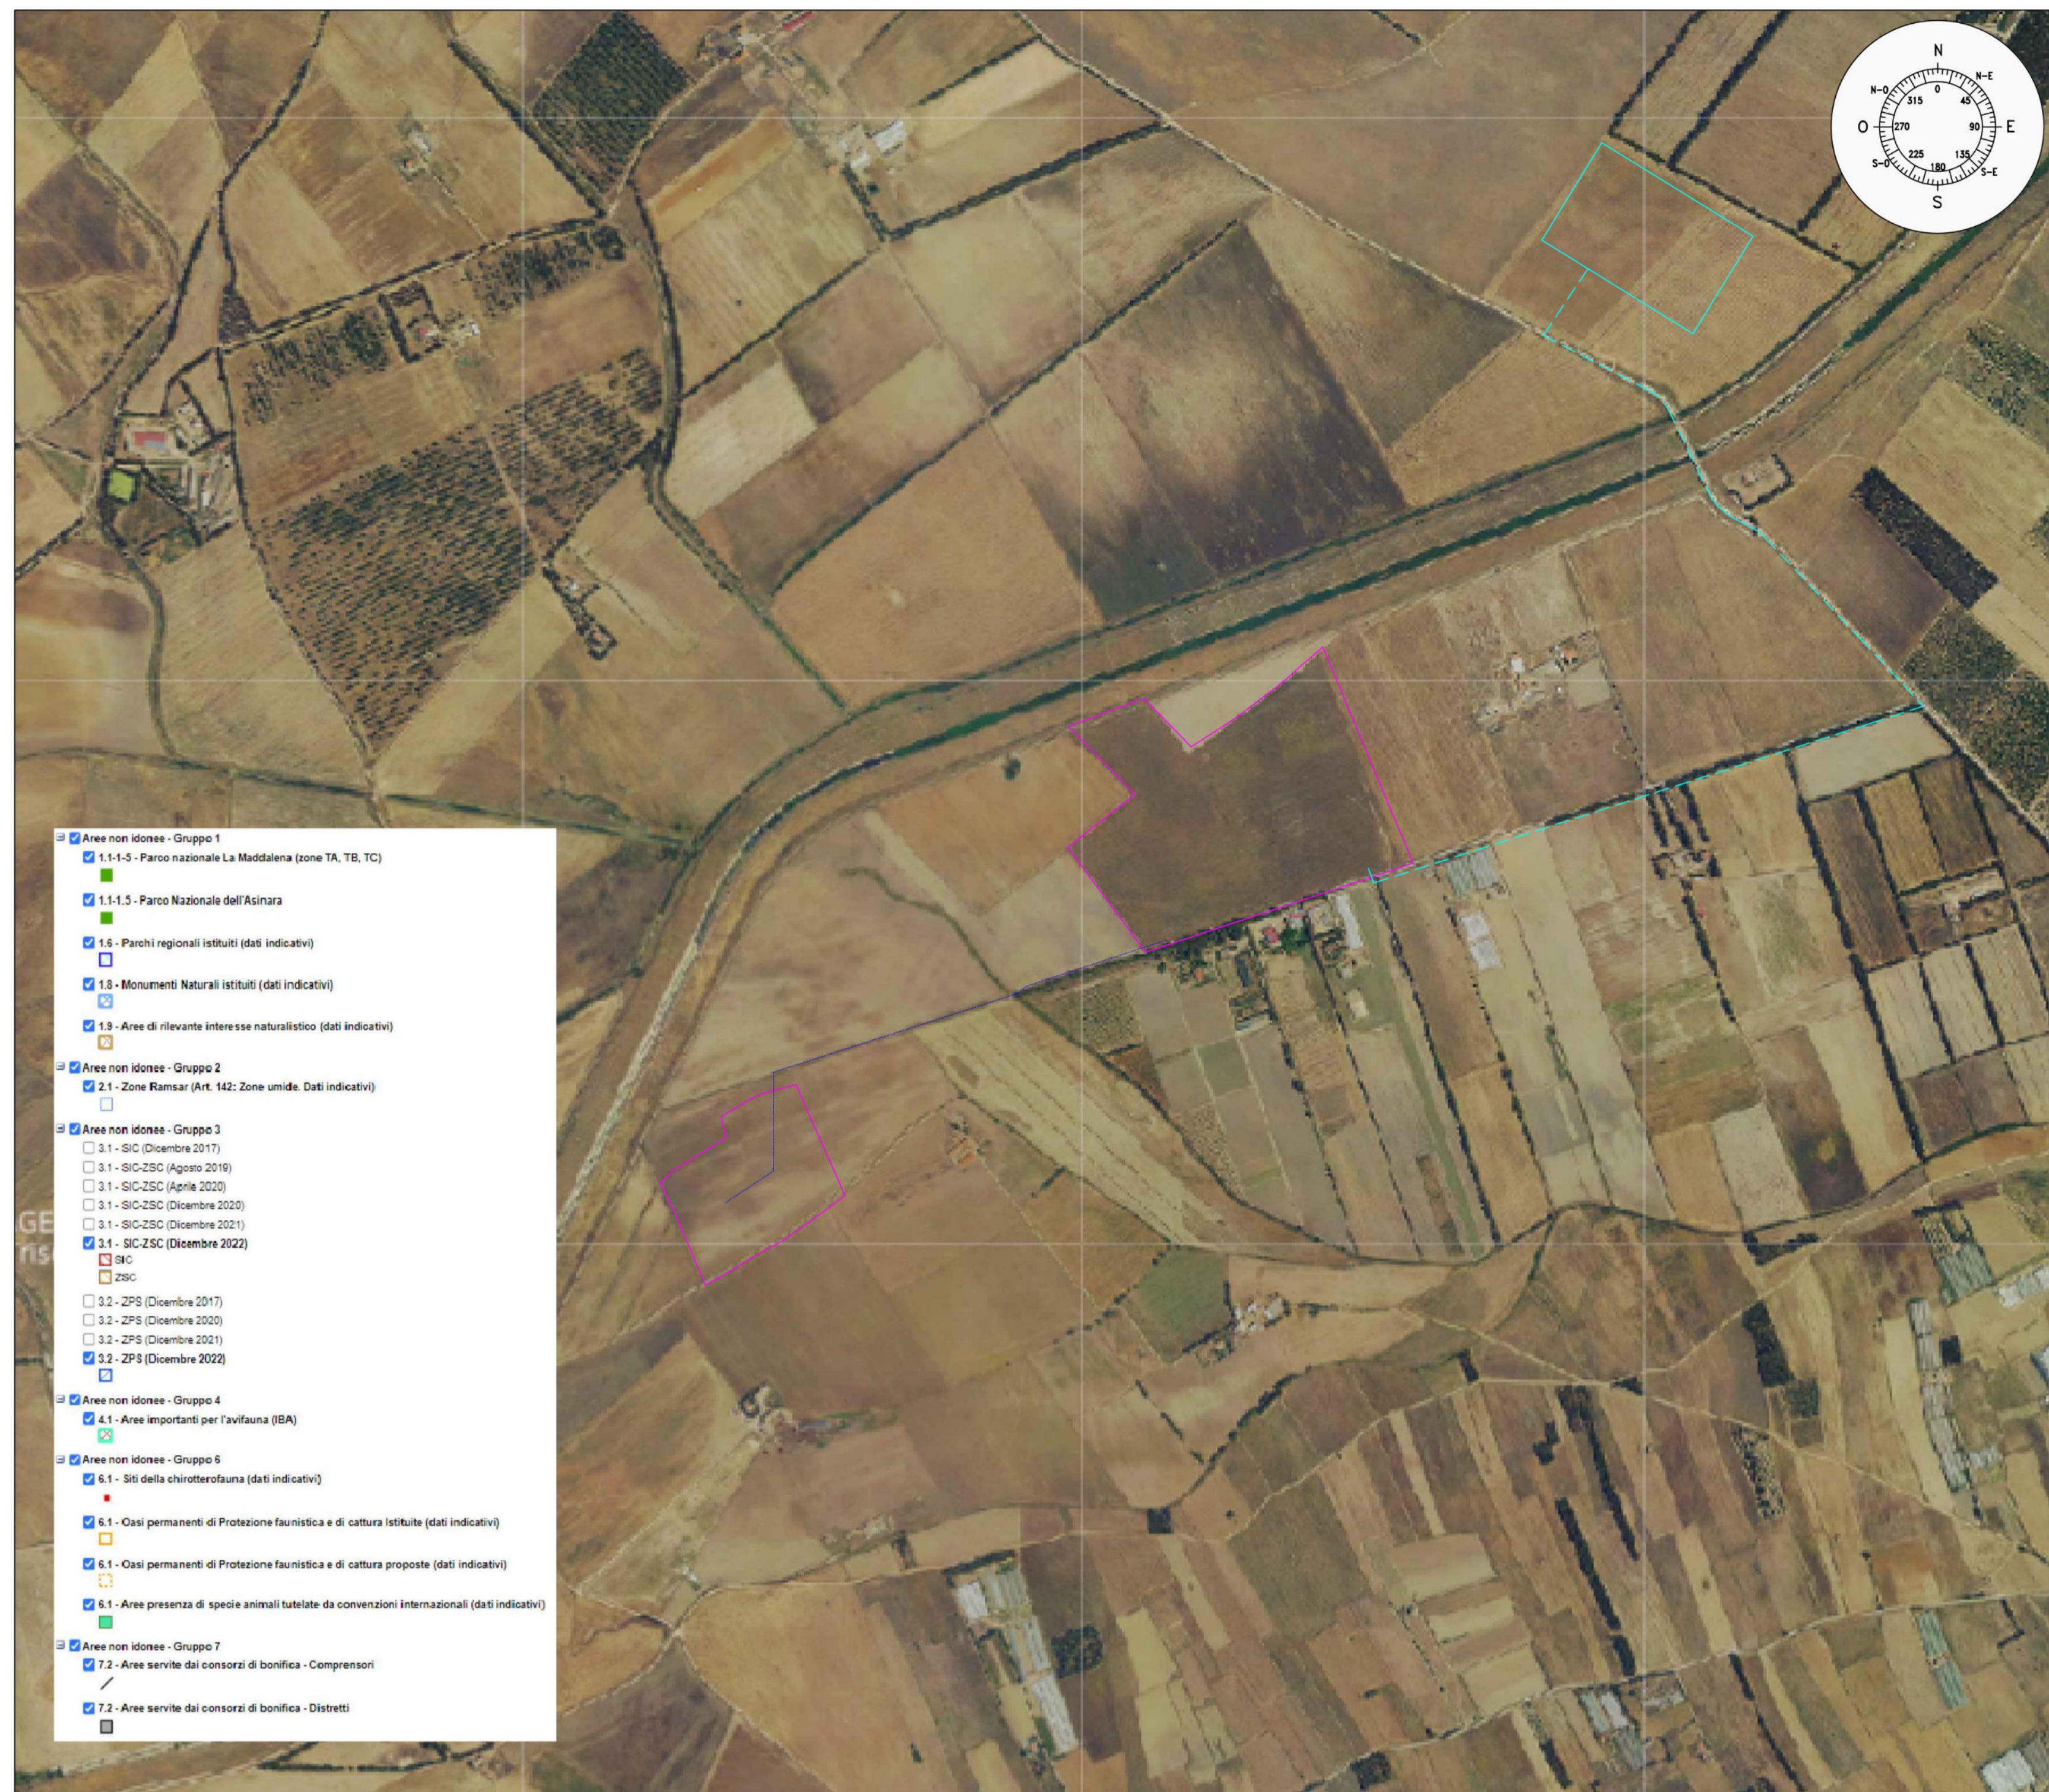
N
N-O
N-E
O
E
S-O
S-E
S
0
45
90
135
180
225
270
315

Aree non idonee - Gruppo 1
1.1-1.5 - Parco nazionale La Maddalena (zone TA, TB, TC)
1.1-1.5 - Parco Nazionale dell'Asinara
1.6 - Parchi regionali istituiti (dati indicativi)
1.8 - Monumenti Naturali istituiti (dati indicativi)
1.9 - Aree di rilevante interesse naturalistico (dati indicativi)
Aree non idonee - Gruppo 2
2.1 - Zone Ramsar (Art. 142: Zone umide. Dati indicativi)
Aree non idonee - Gruppo 3
3.1 - SIC (Dicembre 2017)
3.1 - SIC-ZSC (Agosto 2019)
3.1 - SIC-ZSC (Aprile 2020)
3.1 - SIC-ZSC (Dicembre 2020)
3.1 - SIC-ZSC (Dicembre 2021)
3.1 - SIC-ZSC (Dicembre 2022)
SIC
ZSC
3.2 - ZPS (Dicembre 2017)
3.2 - ZPS (Dicembre 2020)
3.2 - ZPS (Dicembre 2021)
3.2 - ZPS (Dicembre 2022)
Aree non idonee - Gruppo 4
4.1 - Aree importanti per l'avifauna (IBA)
Aree non idonee - Gruppo 6
6.1 - Siti della chirotterofauna (dati indicativi)
6.1 - Oasi permanenti di Protezione faunistica e di cattura Istituite (dati indicativi)
6.1 - Oasi permanenti di Protezione faunistica e di cattura proposte (dati indicativi)
6.1 - Aree presenza di specie animali tutelate da convenzioni internazionali (dati indicativi)
Aree non idonee - Gruppo 7
7.2 - Aree servite dai consorzi di bonifica - Comprensori
7.2 - Aree servite dai consorzi di bonifica - Distretti

GE
ris